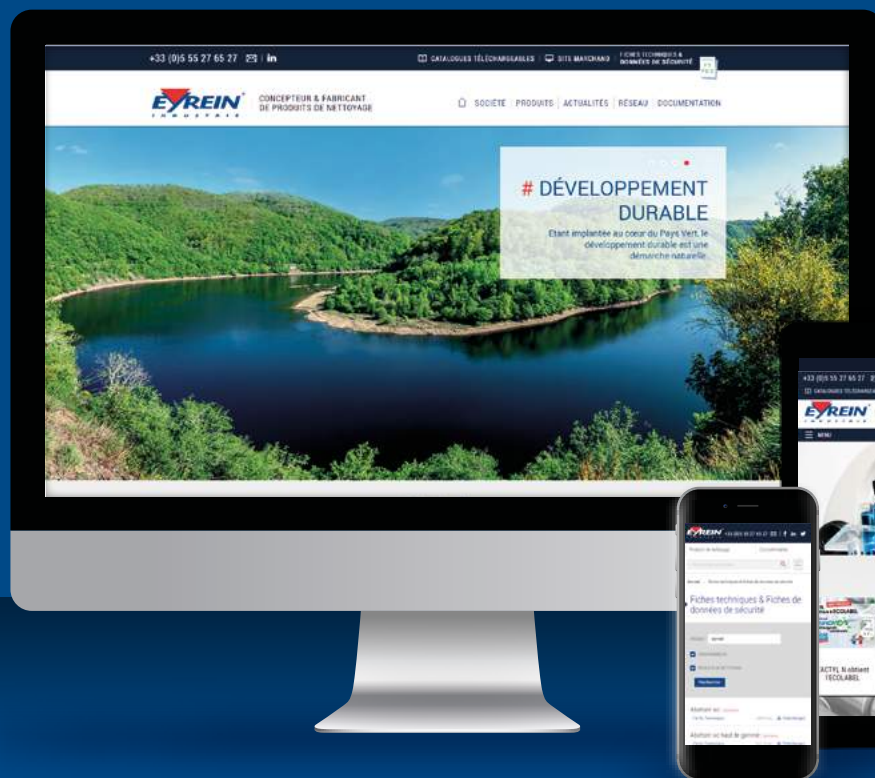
+33 (0)5 55 27 65 27 | in

CATALOGUES TÉLÉCHARGEABLES | SITE MARCHAND | FICHES TECHNIQUES & DONNÉES DE SÉCURITÉ

EYREIN INDUSTRIE

CONCEPTEUR & FABRICANT DE PRODUITS DE NETTOYAGE

SOCIÉTÉ | PRODUITS | ACTUALITÉS | RÉSEAU | DOCUMENTATION

# DÉVELOPPEMENT DURABLE

Etant implantée au coeur du Pays Vert, le développement durable est une démarche naturelle.

+33 (0)5 55 27 65 27

CATALOGUES TÉLÉCHARGEABLES

EYREIN

MENU

ACTPL N obtient l'ECOLABEL

EYREIN +33 (0)5 55 27 65 27

Fiches techniques & Fiches de données de sécurité

Rechercher

Abattant wc

Abattant wc haut le gamme

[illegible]